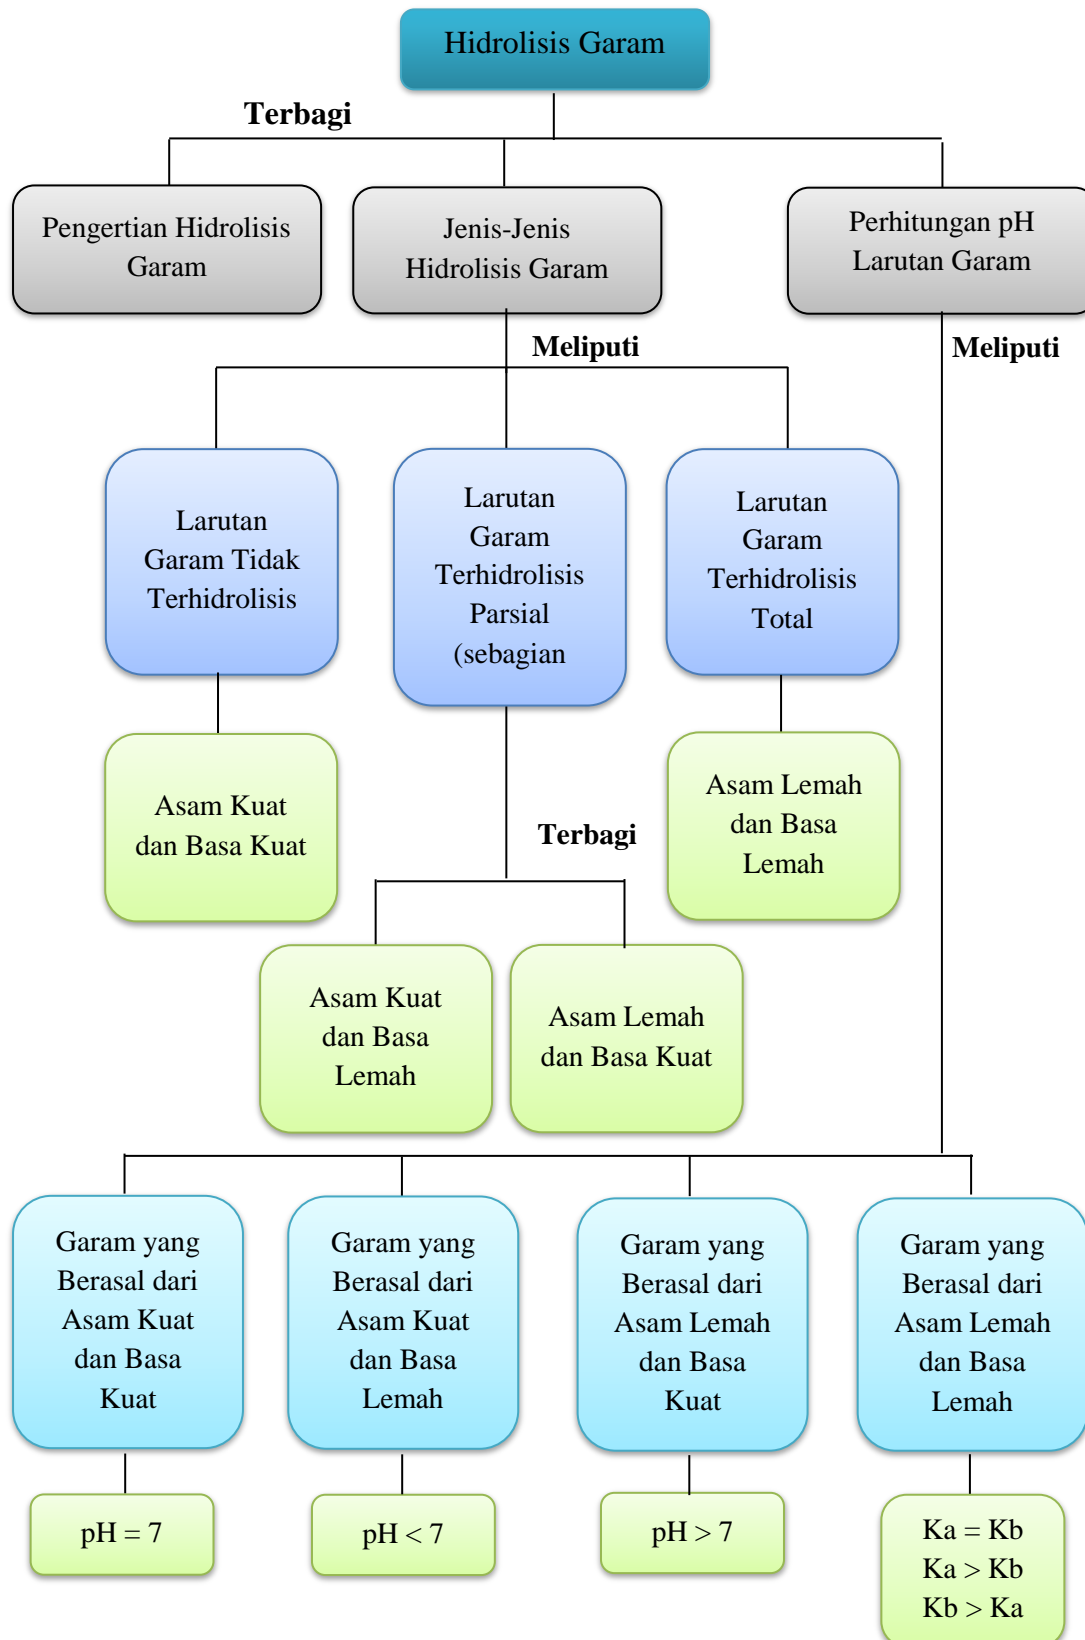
Hidrolisis Garam

Terbagi

Pengertian Hidrolisis Garam

Jenis-Jenis Hidrolisis Garam

Perhitungan pH Larutan Garam

Meliputi

Meliputi

Larutan Garam Tidak Terhidrolisis

Larutan Garam Terhidrolisis Parsial (sebagian

Larutan Garam Terhidrolisis Total

Asam Kuat dan Basa Kuat

Terbagi

Asam Lemah dan Basa Lemah

Asam Kuat dan Basa Lemah

Asam Lemah dan Basa Kuat

Garam yang Berasal dari Asam Kuat dan Basa Kuat

Garam yang Berasal dari Asam Kuat dan Basa Lemah

Garam yang Berasal dari Asam Lemah dan Basa Kuat

Garam yang Berasal dari Asam Lemah dan Basa Lemah

pH = 7

pH < 7

pH > 7

Ka = Kb
Ka > Kb
Kb > Ka